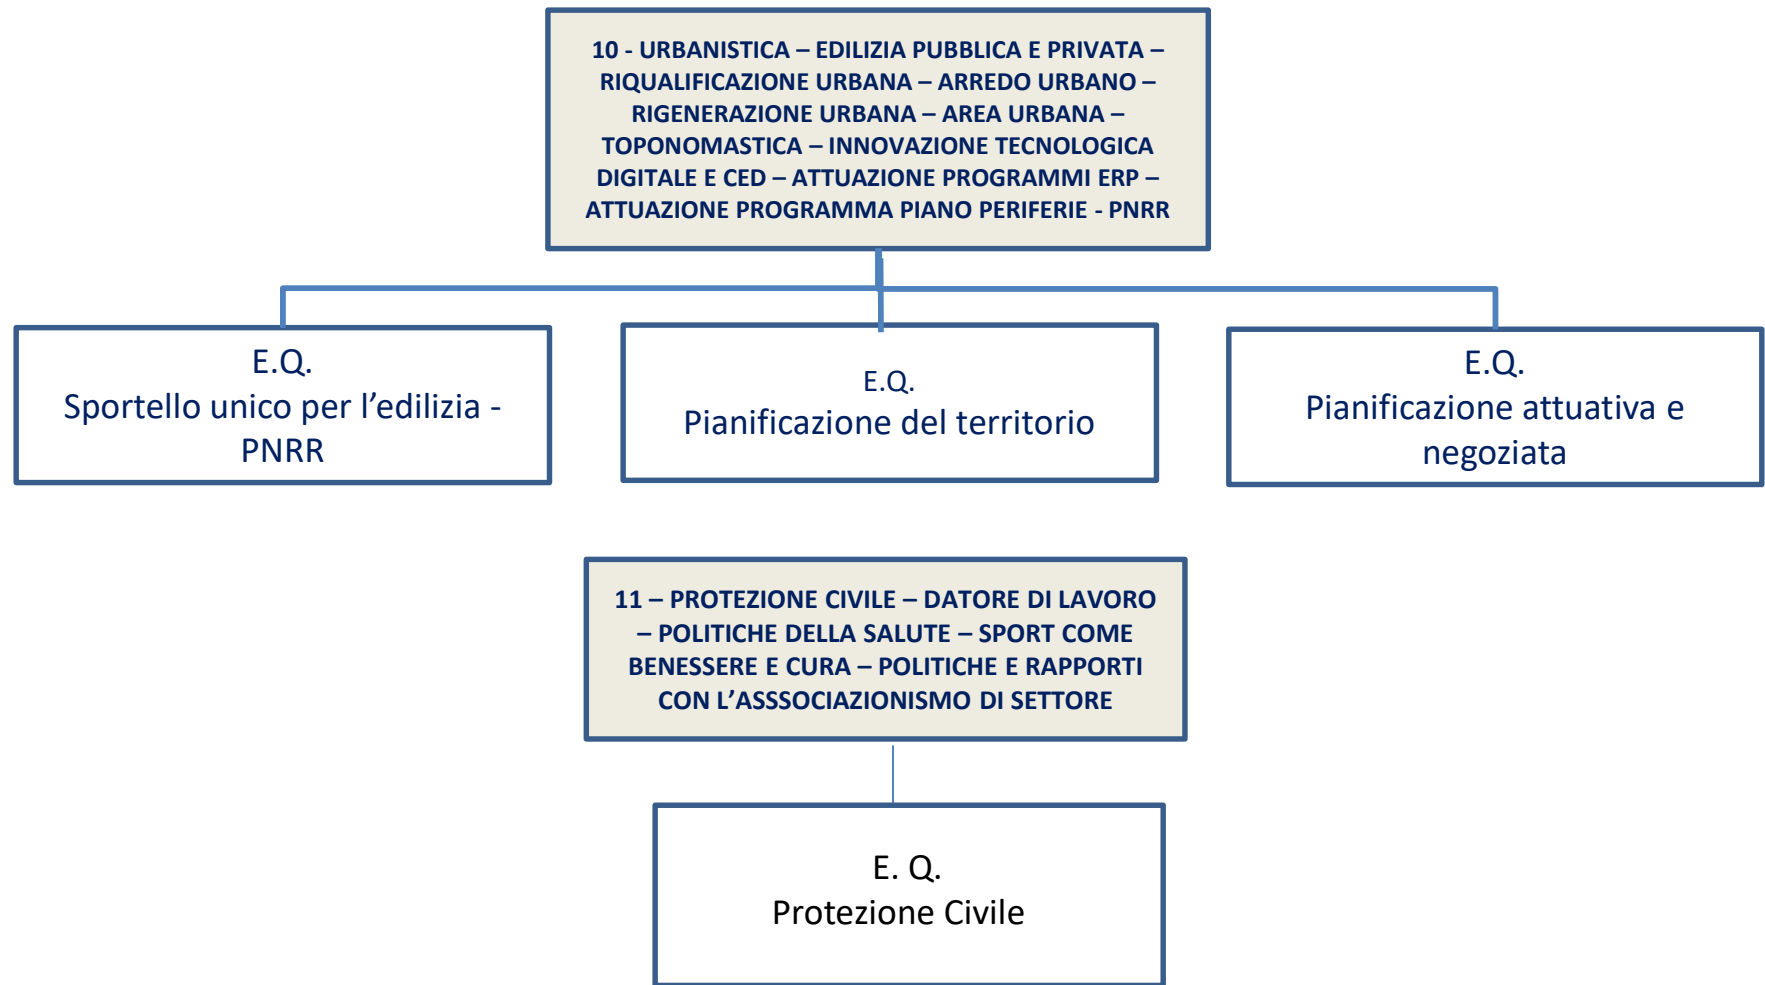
10 - URBANISTICA – EDILIZIA PUBBLICA E PRIVATA – RIQUALIFICAZIONE URBANA – ARREDO URBANO – RIGENERAZIONE URBANA – AREA URBANA – TOPONOMASTICA – INNOVAZIONE TECNOLOGICA DIGITALE E CED – ATTUAZIONE PROGRAMMI ERP – ATTUAZIONE PROGRAMMA PIANO PERIFERIE - PNRR

E.Q.
Sportello unico per l’edilizia - PNRR

E.Q.
Pianificazione del territorio

E.Q.
Pianificazione attuativa e negoziata

11 – PROTEZIONE CIVILE – DATORE DI LAVORO – POLITICHE DELLA SALUTE – SPORT COME BENESSERE E CURA – POLITICHE E RAPPORTI CON L’ASSSOCIAZIONISMO DI SETTORE

E. Q.
Protezione Civile